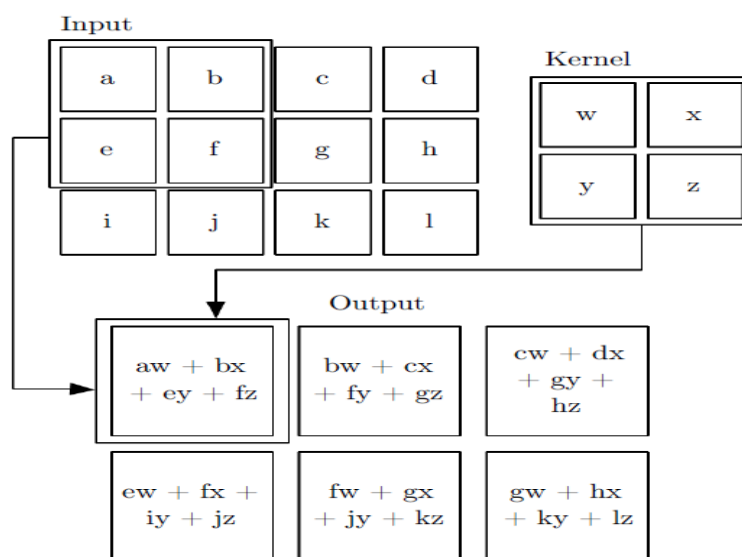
Input

| a | b | c | d |
|---|---|---|---|
| e | f | g | h |
| i | j | k | l |

Kernel

| w | x |
|---|---|
| y | z |

Output

| aw + bx + ey + fz | bw + cx + fy + gz | cw + dx + gy + hz |
|---|---|---|
| ew + fx + iy + jz | fw + gx + jy + kz | gw + hx + ky + lz |